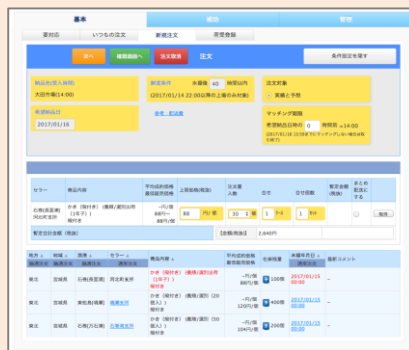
基本
補助
管理

要対応
いつもの注文
新規注文
注文

次へ
確認画面へ
注文取消
注文

条件設定を戻す

納品先(荷入場所)
大田市場(14:00)

希望納品日
2017/01/16

販売条件
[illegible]

(2017/01/14 22:00以降の上場分対象)

注文対象
実績と予想

マッチング期間
希望納品日時の 0 時間前 〜14:00

セラー
商品内容
平均成約価格最低販売価格
上限価格(税抜)
注文量入数
口数
口数
暫定金額(税抜)
まとめ最適化する

石橋(青果部)
かき(殻付き)(養殖/選別出荷)(1年子)
-円/個
88円/個
88 円/個
32 個
1 ケース
1 ケース
削除

暫定合計金額(税抜)
[合計(税抜)]
2,848円

地方
地域
商港
セラー
商品内容
平均成約価格最低販売価格
在庫情報
本場予定日
最新コメント

東北
宮城県
石巻(青果部)
河北町支所
かき(殻付き)(養殖/選別出荷)(1年子)
殻付き
-円/個
88円/個
200個
2017/01/15
00:00

東北
宮城県
石巻(青果部)
鳴瀬支所
かき(殻付き)(養殖/選別出荷)(20粒入)
-円/袋
120円/袋
400個
2017/01/15
00:00

東北
宮城県
石巻(万石浦)
石巻支所
かき(殻付き)(養殖/選別出荷)(50個入)
-円/個
88円/個
200個
2017/01/15
00:00